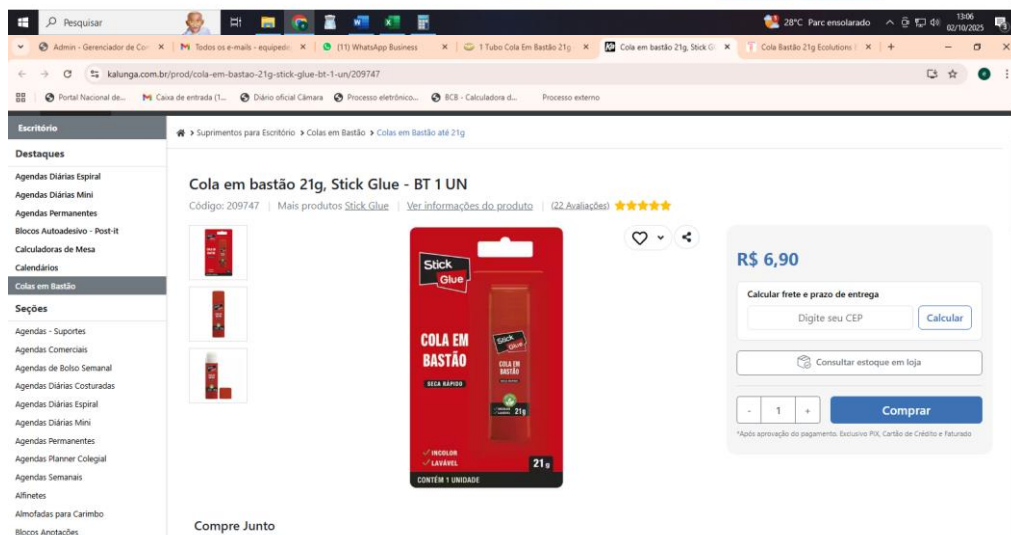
Pesquisar

28°C Parc ensolarado
13:06
02/10/2025

Admin - Gerenciador de Co ×
Todos os e-mails - equipede ×
(11) WhatsApp Business ×
1 Tubo Cola Em Bastão 21g ×
Cola em bastão 21g, Stick Gl ×
Cola Bastão 21g Ecolutions ×

kalunga.com.br/prod/cola-em-bastao-21g-stick-glue-bt-1-un/209747

Portal Nacional de...
Caixa de entrada (1...
Diário oficial Câmara
Processo eletrônico...
BCB - Calculadora d...
Processo externo

Escritório
Destaques
Agendas Diárias Espiral
Agendas Diárias Mini
Agendas Permanentes
Blocos Autoadesivo - Post-it
Calculadoras de Mesa
Calendários
Colas em Bastão
Seções
Agendas - Suportes
Agendas Comerciais
Agendas de Bolso Semanal
Agendas Diárias Costuradas
Agendas Diárias Espiral
Agendas Diárias Mini
Agendas Permanentes
Agendas Planner Colegial
Agendas Semanais
Alfinetes
Almofadas para Carimbo
Blocos Anotações

> Suprimentos para Escritório > Colas em Bastão > Colas em Bastão até 21g

Cola em bastão 21g, Stick Glue - BT 1 UN
Código: 209747 | Mais produtos Stick Glue | Ver informações do produto | (22 Avaliações)

Stick Glue
COLA EM BASTÃO
SECA RÁPIDO
INCOLOR
LAVÁVEL
21g
CONTÉM 1 UNIDADE

R$ 6,90
Calcular frete e prazo de entrega
Digite seu CEP
Calcular
Consultar estoque em loja
- 1 +
Comprar
*Após aprovação do pagamento. Exclusivo PIX, Cartão de Crédito e Faturado

Compre Junto